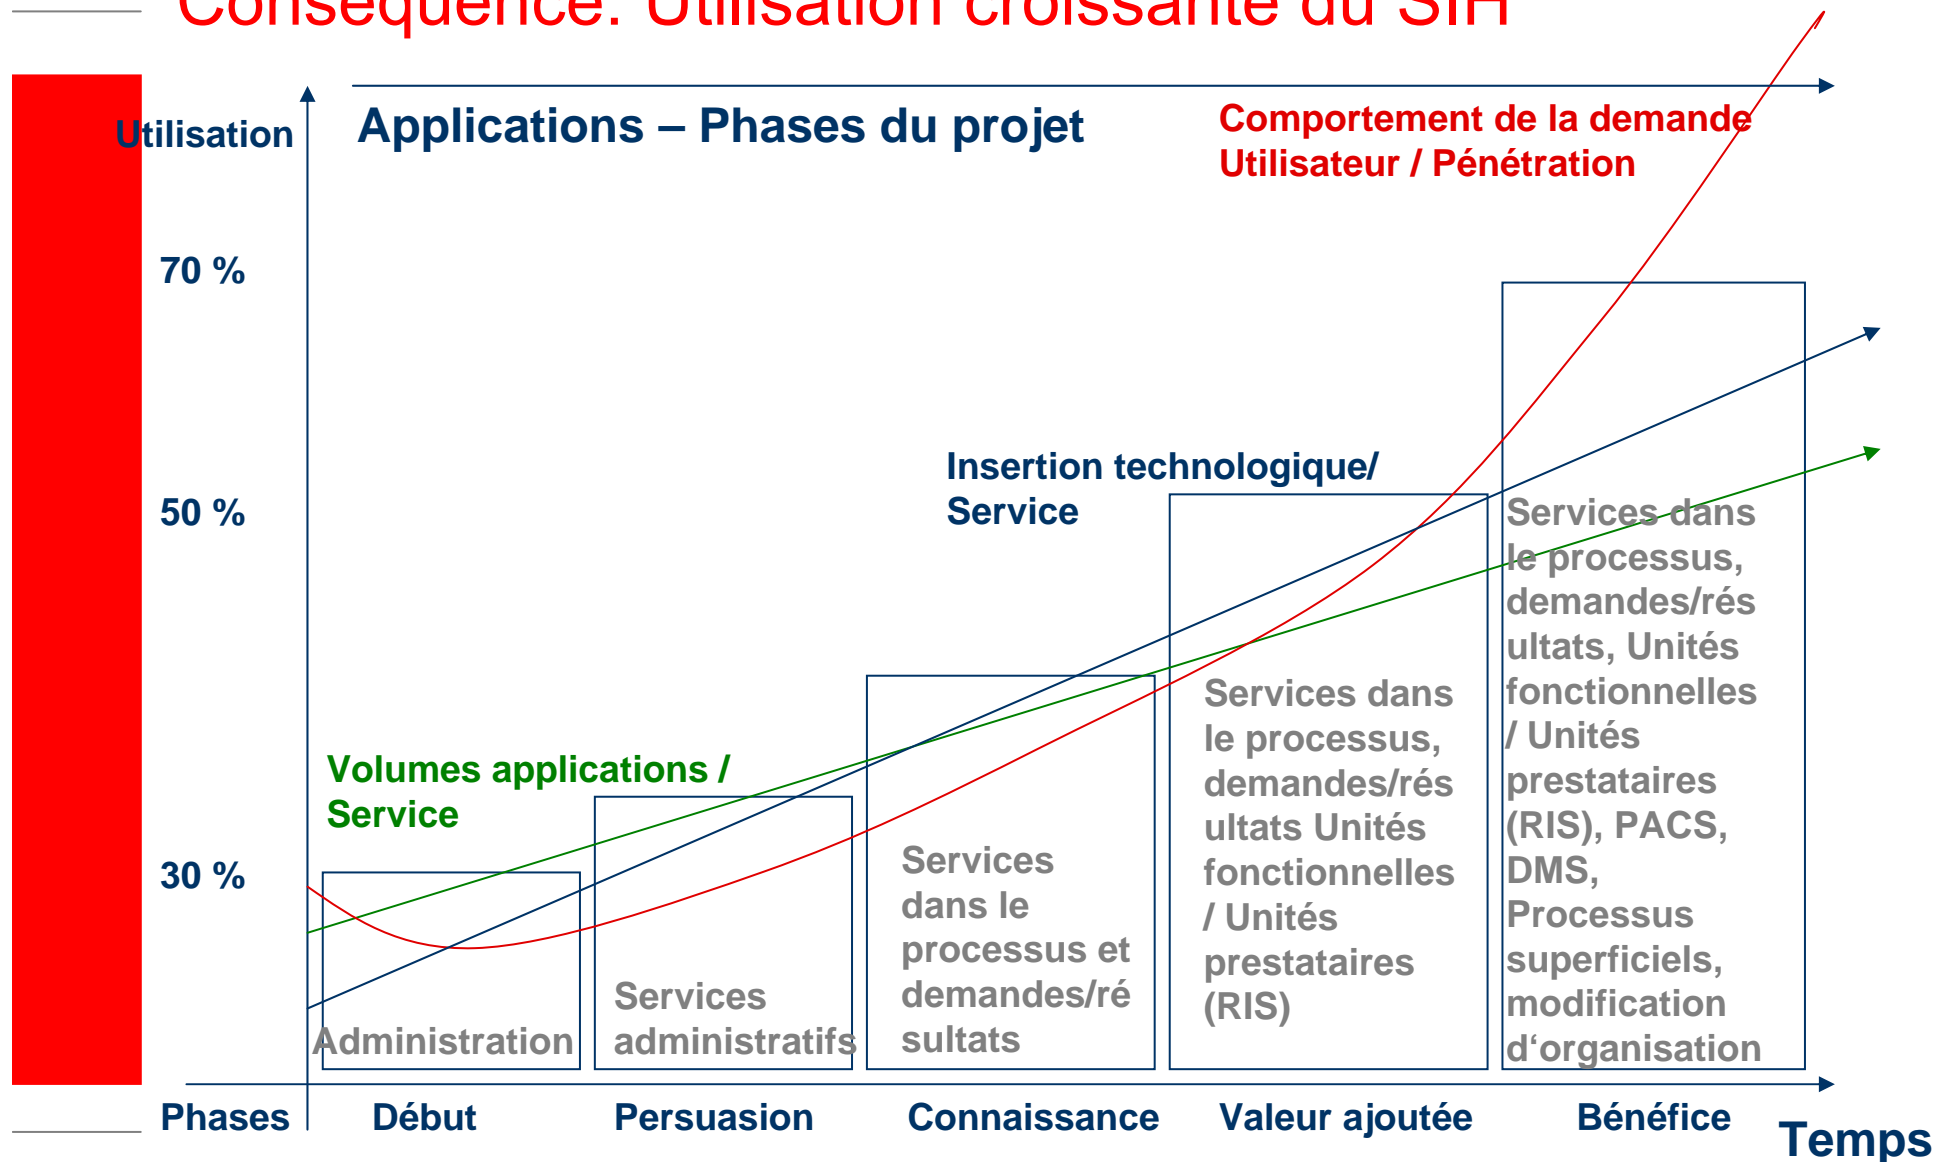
Conséquence: Utilisation croissante du SIH

Utilisation

Applications – Phases du projet

Comportement de la demande Utilisateur / Pénétration

70 %

50 %

30 %

Insertion technologique/ Service

Volumes applications / Service

Administration

Services administratifs

Services dans le processus et demandes/résultats

Services dans le processus, demandes/résultats Unités fonctionnelles / Unités prestataires (RIS)

Services dans le processus, demandes/résultats, Unités fonctionnelles / Unités prestataires (RIS), PACS, DMS, Processus superficiels, modification d‘organisation

Phases

Début

Persuasion

Connaissance

Valeur ajoutée

Bénéfice

Temps